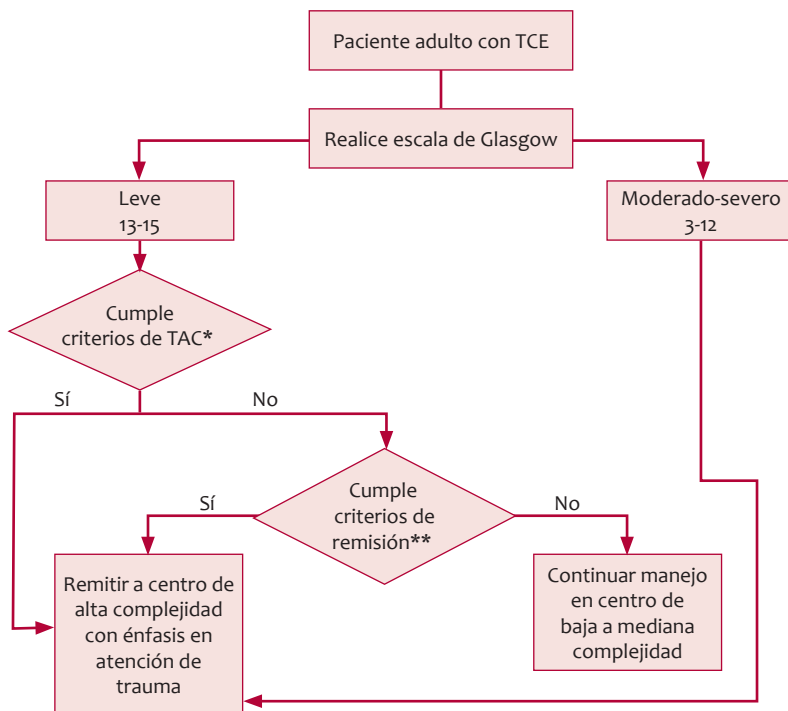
Paciente adulto con TCE

Realice escala de Glasgow

Leve
13-15

Moderado-severo
3-12

Cumple criterios de TAC*

Sí

No

Cumple criterios de remisión**

Sí

No

Remitir a centro de alta complejidad con énfasis en atención de trauma

Continuar manejo en centro de baja a mediana complejidad